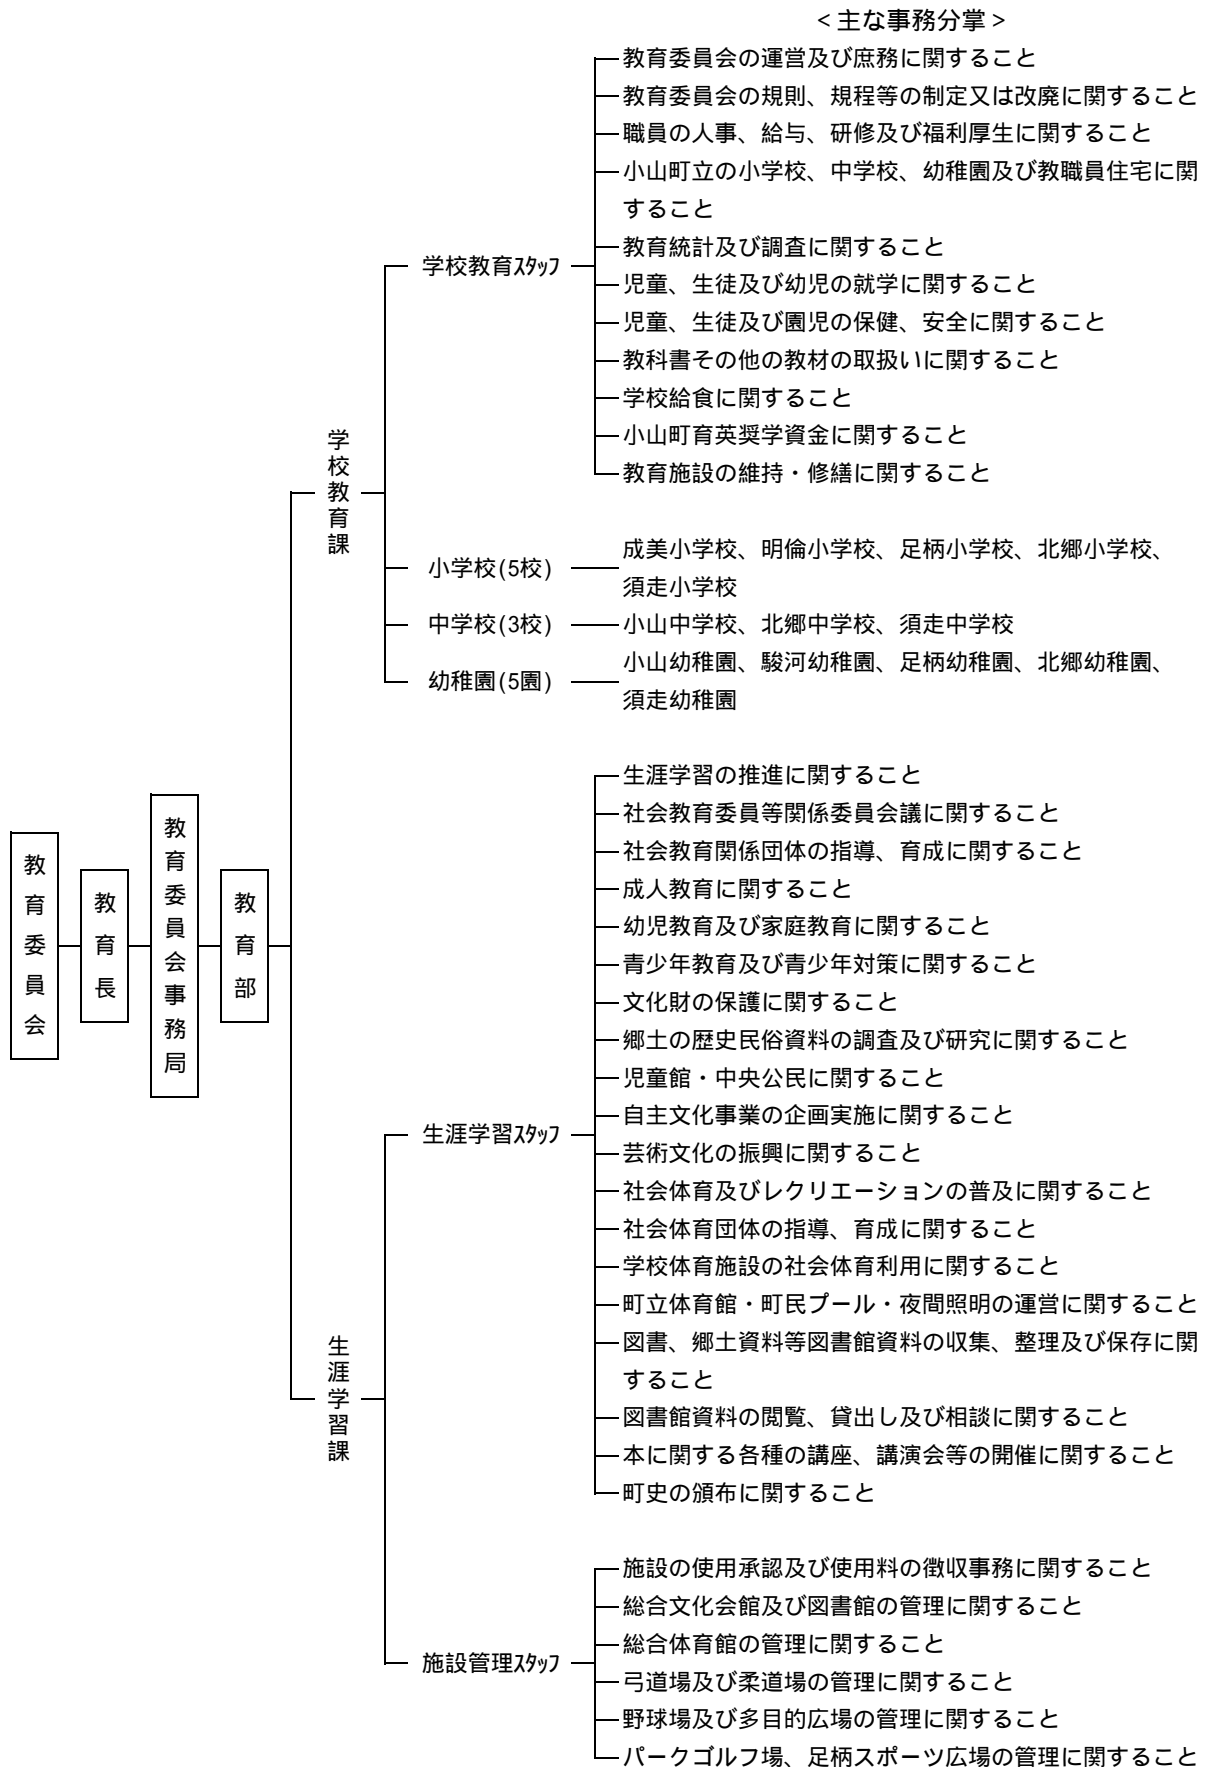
＜主な事務分掌＞

教育委員会

教育長

教育委員会事務局

教育部

学校教育課

学校教育ｽﾀｯﾌ

教育委員会の運営及び庶務に関すること
教育委員会の規則、規程等の制定又は改廃に関すること
職員の人事、給与、研修及び福利厚生に関すること
小山町立の小学校、中学校、幼稚園及び教職員住宅に関すること
教育統計及び調査に関すること
児童、生徒及び幼児の就学に関すること
児童、生徒及び園児の保健、安全に関すること
教科書その他の教材の取扱いに関すること
学校給食に関すること
小山町育英奨学資金に関すること
教育施設の維持・修繕に関すること

小学校(5校)
成美小学校、明倫小学校、足柄小学校、北郷小学校、須走小学校

中学校(3校)
小山中学校、北郷中学校、須走中学校

幼稚園(5園)
小山幼稚園、駿河幼稚園、足柄幼稚園、北郷幼稚園、須走幼稚園

生涯学習課

生涯学習ｽﾀｯﾌ

生涯学習の推進に関すること
社会教育委員等関係委員会議に関すること
社会教育関係団体の指導、育成に関すること
成人教育に関すること
幼児教育及び家庭教育に関すること
青少年教育及び青少年対策に関すること
文化財の保護に関すること
郷土の歴史民俗資料の調査及び研究に関すること
児童館・中央公民に関すること
自主文化事業の企画実施に関すること
芸術文化の振興に関すること
社会体育及びレクリエーションの普及に関すること
社会体育団体の指導、育成に関すること
学校体育施設の社会体育利用に関すること
町立体育館・町民プール・夜間照明の運営に関すること
図書、郷土資料等図書館資料の収集、整理及び保存に関すること
図書館資料の閲覧、貸出し及び相談に関すること
本に関する各種の講座、講演会等の開催に関すること
町史の頒布に関すること

施設管理ｽﾀｯﾌ

施設の使用承認及び使用料の徴収事務に関すること
総合文化会館及び図書館の管理に関すること
総合体育館の管理に関すること
弓道場及び柔道場の管理に関すること
野球場及び多目的広場の管理に関すること
パークゴルフ場、足柄スポーツ広場の管理に関すること